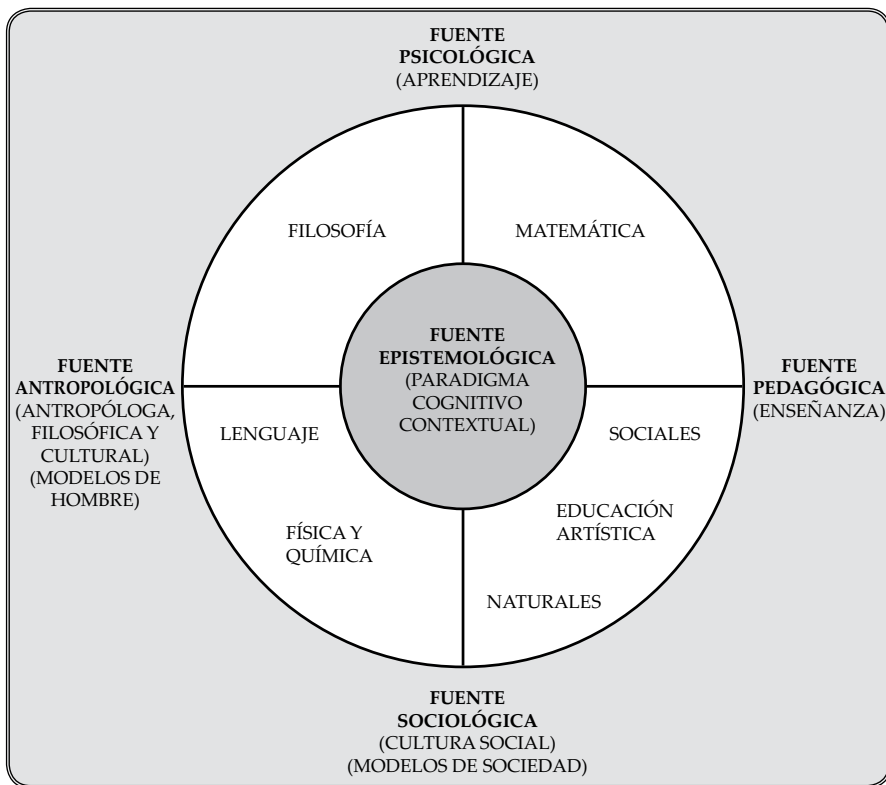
FUENTE PSICOLÓGICA
(APRENDIZAJE)

FILOSOFÍA

MATEMÁTICA

FUENTE ANTROPOLÓGICA
(ANTROPÓLOGA, FILOSÓFICA Y CULTURAL)
(MODELOS DE HOMBRE)

FUENTE EPISTEMOLÓGICA
(PARADIGMA COGNITIVO CONTEXTUAL)

FUENTE PEDAGÓGICA
(ENSEÑANZA)

LENGUAJE

SOCIALES

FÍSICA Y QUÍMICA

EDUCACIÓN ARTÍSTICA

NATURALES

FUENTE SOCIOLÓGICA
(CULTURA SOCIAL)
(MODELOS DE SOCIEDAD)